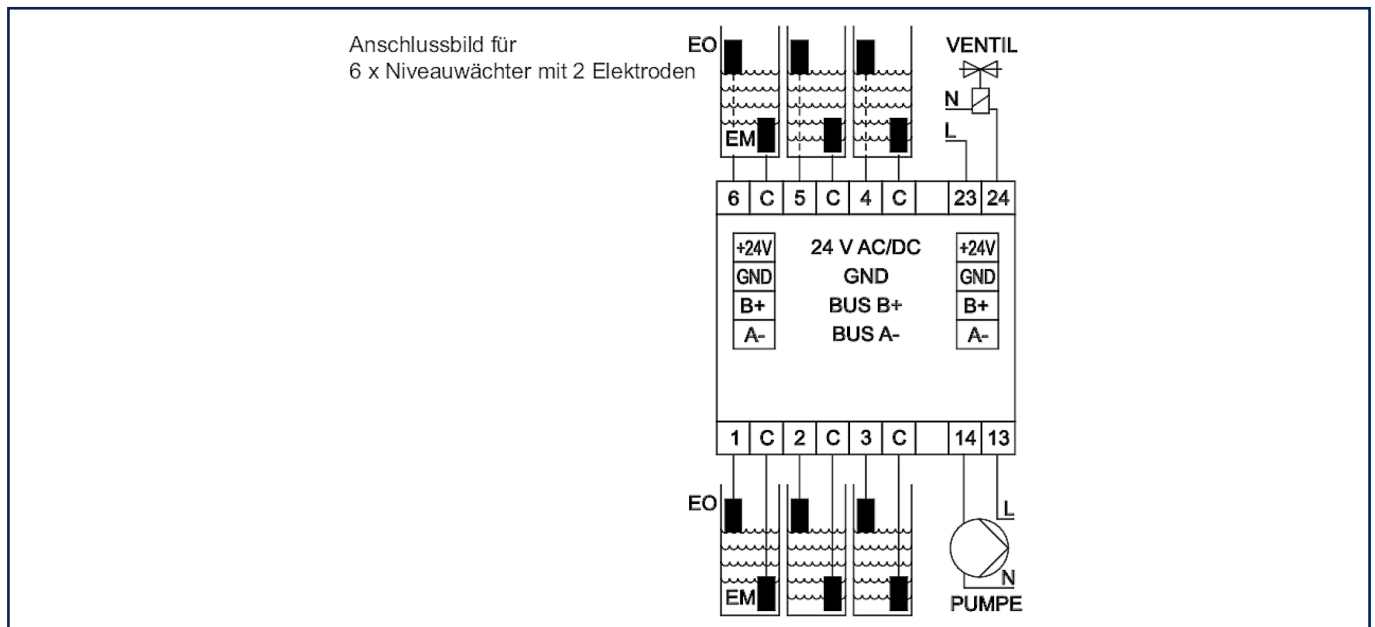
Anschlussbild für
6 x Niveauwächter mit 2 Elektroden

EO
EM

VENTIL
N
L

| 6 | C | 5 | C | 4 | C | | 23 | 24 |
|---|---|---|---|---|---|---|---|---|

+24V
GND
B+
A-

24 V AC/DC
GND
BUS B+
BUS A-

+24V
GND
B+
A-

| 1 | C | 2 | C | 3 | C | | 14 | 13 |
|---|---|---|---|---|---|---|---|---|

EO
EM

L
N
PUMPE